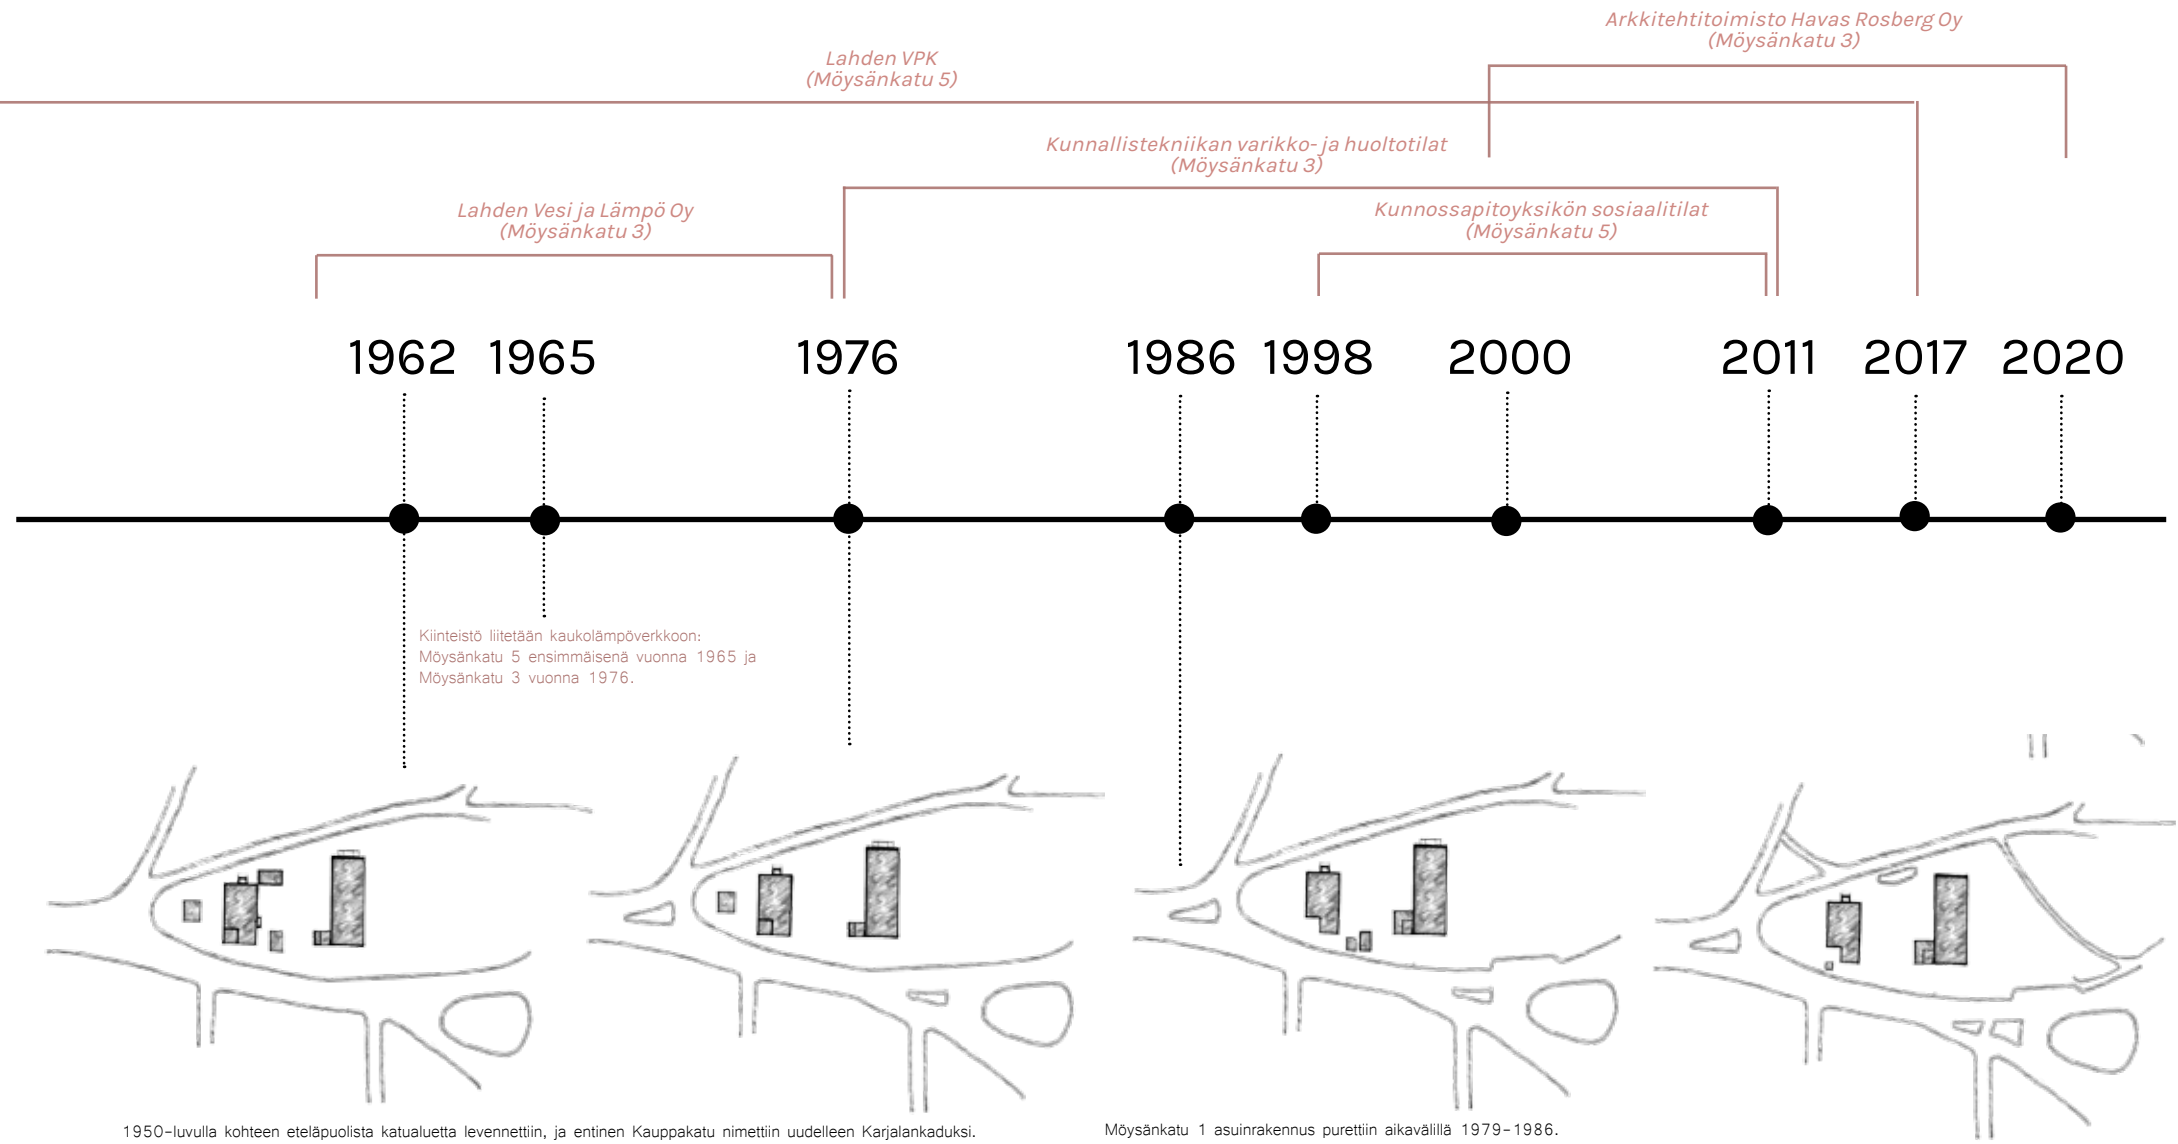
Arkkitehtitoimisto Havas Rosberg Oy
(Möysänkatu 3)

Lahden VPK
(Möysänkatu 5)

Kunnallistekniikan varikko- ja huoltotilat
(Möysänkatu 3)

Lahden Vesi ja Lämpö Oy
(Möysänkatu 3)

Kunnossapitoyksikön sosiaalitilat
(Möysänkatu 5)

1962 1965 1976 1986 1998 2000 2011 2017 2020

Kiinteistö liitetään kaukolämpöverkkoon: Möysänkatu 5 ensimmäisenä vuonna 1965 ja Möysänkatu 3 vuonna 1976.

1950-luvulla kohteen eteläpuolista katualuetta levennettiin, ja entinen Kauppakatu nimettiin uudelleen Karjalankaduksi.

Möysänkatu 1 asuinrakennus purettiin aikavälillä 1979-1986.